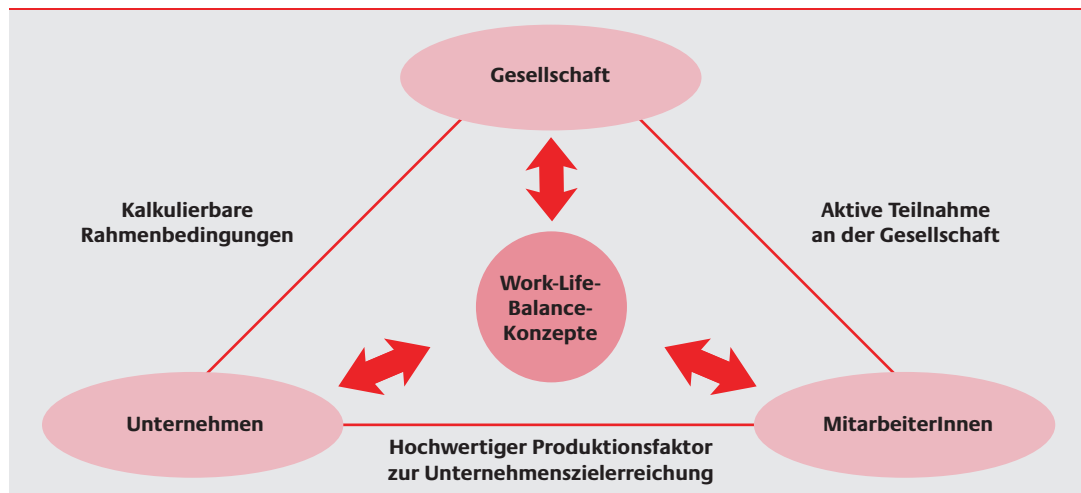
Gesellschaft

Kalkulierbare Rahmenbedingungen

Aktive Teilnahme an der Gesellschaft

Work-Life-Balance-Konzepte

Unternehmen

MitarbeiterInnen

Hochwertiger Produktionsfaktor zur Unternehmenszielerreichung